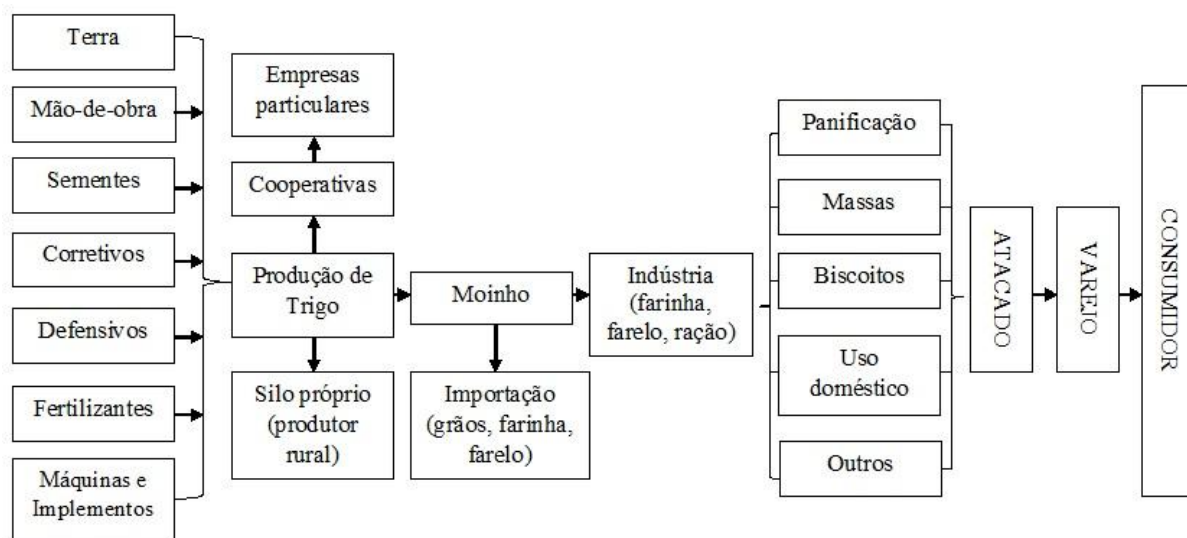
Terra
Mão-de-obra
Sementes
Corretivos
Defensivos
Fertilizantes
Máquinas e Implementos

Empresas particulares
Cooperativas
Produção de Trigo
Silo próprio (produtor rural)

Moinho
Importação (grãos, farinha, farelo)

Indústria (farinha, farelo, ração)

Panificação
Massas
Biscoitos
Uso doméstico
Outros

ATACADO
VAREJO
CONSUMIDOR